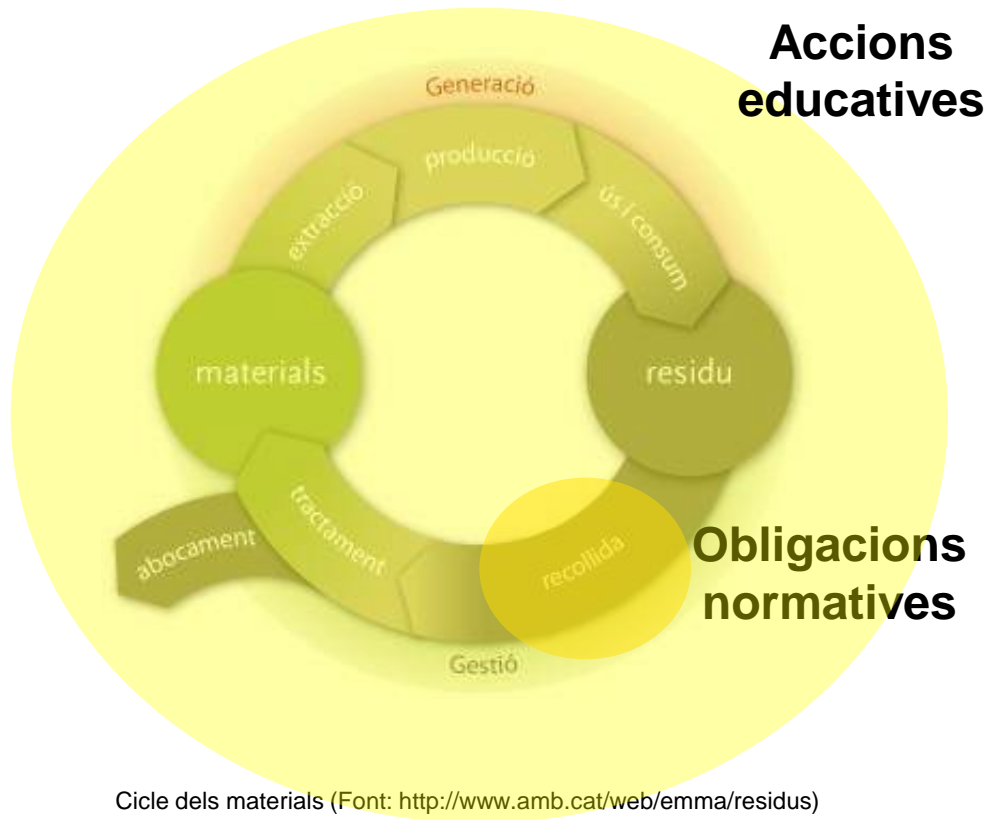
Accions educatives

Generació

producció

extracció

ús i consum

materials

residu

tractament

abocament

recollida

Obligacions normatives

Gestió

Cicle dels materials (Font: http://www.amb.cat/web/emma/residus)